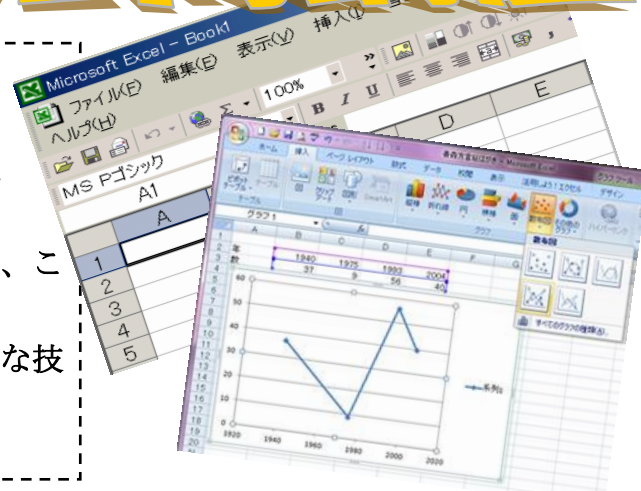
Microsoft Excel - Book1
ファイル(F) 編集(E) 表示(V) 挿入(I)
ヘルプ(H)
100%
MS Pゴシック
A1
A
D
E
1
2
3
4
5
、こ
な技
ホーム 挿入 ページレイアウト 数式 データ 校閲 表示
グラフ 1
年 1940 1975 1993 2004
数 37 9 56 40
50
40
30
20
10
0
1920 1940 1960 1980 2000 2020
系列1
すべてのグラフの種類(A)...